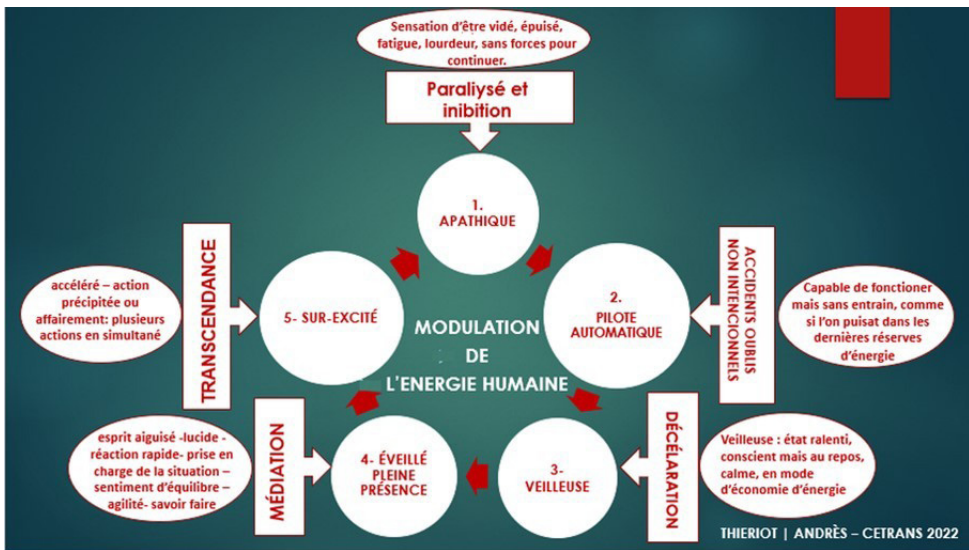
Sensation d'être vidé, épuisé, fatigue, lourdeur, sans forces pour continuer.

Paralysé et inibition

1. APATHIQUE

ACCIDENTS OUBLIS NON INTENCIONNELS

Capable de fonctioner mais sans entrain, comme si l'on puisat dans les dernières réserves d'énergie

2. PILOTE AUTOMATIQUE

TRANSCENDANCE

accéléré – action précipitée ou affairement: plusieurs actions en simultané

5- SUR-EXCITÉ

MODULATION DE L'ENERGIE HUMAINE

DÉCÉLARATION

Veilleuse : état ralenti, conscient mais au repos, calme, en mode d'économie d'énergie

3- VEILLEUSE

MÉDIATION

esprit aiguisé -lucide - réaction rapide- prise en charge de la situation – sentiment d'équilibre – agilité- savoir faire

4- ÉVEILLÉ PLEINE PRÉSENCE

THIERIOT | ANDRÈS – CETRANS 2022